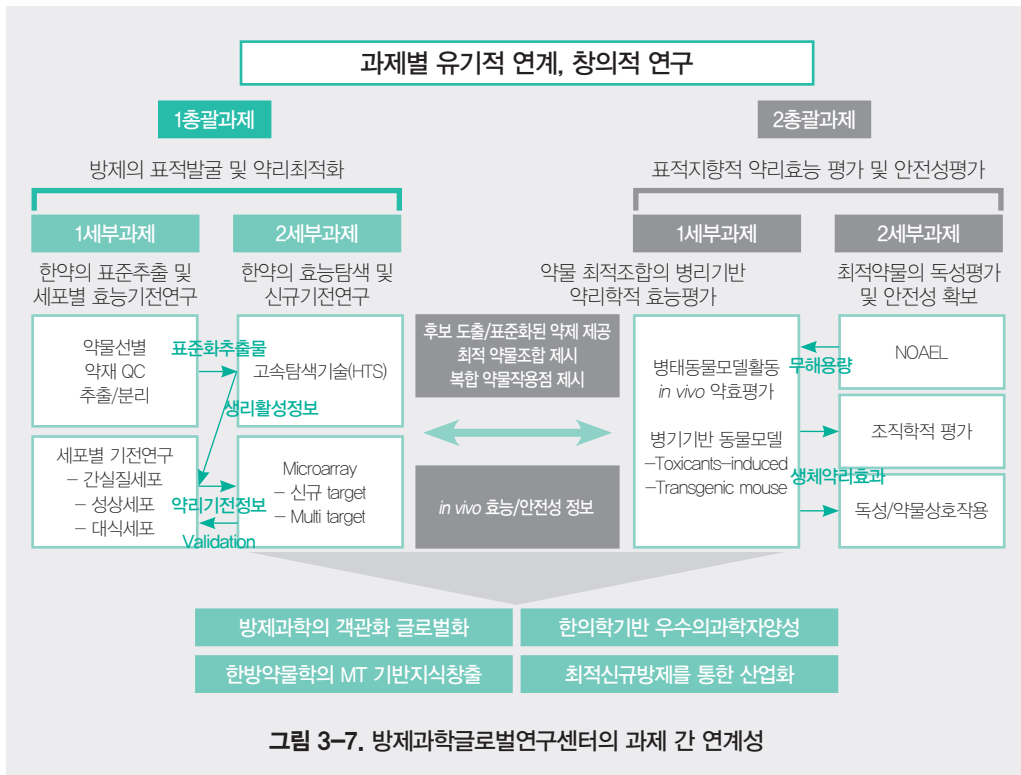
과제별 유기적 연계, 창의적 연구

1총괄과제

방제의 표적발굴 및 약리최적화

1세부과제

한약의 표준추출 및 세포별 효능기전연구

2세부과제

한약의 효능탐색 및 신규기전연구

약물선별
약재 QC
추출/분리

표준화추출물

고속탐색기술(HTS)

생리활성정보

세포별 기전연구
– 간실질세포
– 성상세포
– 대식세포

약리기전정보

Validation

Microarray
– 신규 target
– Multi target

후보 도출/표준화된 약제 제공
최적 약물조합 제시
복합 약물작용점 제시

in vivo 효능/안전성 정보

2총괄과제

표적지향적 약리효능 평가 및 안전성평가

1세부과제

약물 최적조합의 병리기반 약리학적 효능평가

2세부과제

최적약물의 독성평가 및 안전성 확보

병태동물모델활동
in vivo 약효평가

병기기반 동물모델
–Toxicants–induced
–Transgenic mouse

무해용량

NOAEL

조직학적 평가

생체약리효과

독성/약물상호작용

방제과학의 객관화 글로벌화

한의학기반 우수의과학자양성

한방약물학의 MT 기반지식창출

최적신규방제를 통한 산업화

그림 3–7. 방제과학글로벌연구센터의 과제 간 연계성